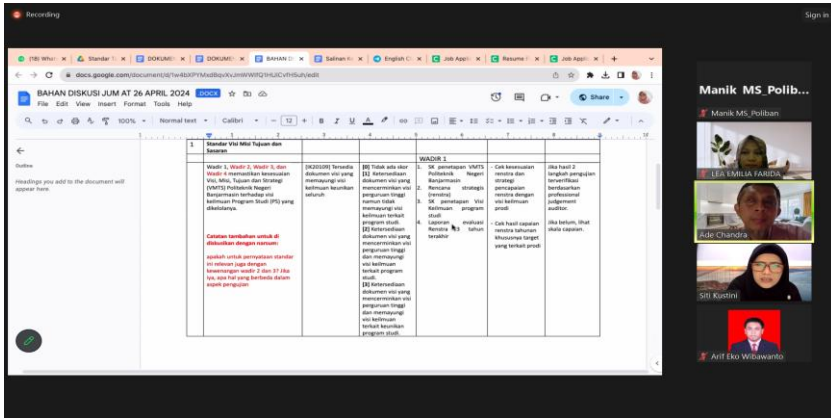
Recording

Sign in

(18) Whats | Standar S | DOKUME | DOKUME | BAHAN D | Salinan K | English C | Job Applic | Resume | Job Applic

docs.google.com/document/d/1w4bXPYMxdBqvKvJmWWlfQ1HUJCvFHSuh/edit

BAHAN DISKUSI JUM AT 26 APRIL 2024 .DOCX

File Edit View Insert Format Tools Help

Share

100% Normal text Calibri 12 B I U A

Outline

Headings you add to the document will appear here.

| 1. | Standar Visi Misi Tujuan dan Sasaran | | | | |
|---|---|---|---|---|---|
| | | | | WADIR 1 | |
| | Wadir 1, Wadir 2, Wadir 3, dan Wadir 4 memastikan kesesuaian Visi, Misi, Tujuan dan Strategi (VMTS) Politeknik Negeri Banjarmasin terhadap visi keilmuan Program Studi (PS) yang dikelolanya.<br><br>Catatan tambahan untuk di diskusikan dengan narsum:<br><br>apakah untuk pernyataan standar ini relevan jugadengan kewenangan wadir 2 dan 3? Jika iya, apa hal yang berbeda dalam aspek pengujian | [IK20109] Tersedia dokumen visi yang memayungi visi keilmuan keunikan seluruh | [0] Tidak ada skor<br>[1] Ketersediaan dokumen visi yang mencerminkan visi perguruan tinggi namun tidak memayungi visi keilmuan terkait program studi.<br>[2] Ketersediaan dokumen visi yang mencerminkan visi perguruan tinggi dan memayungi visi keilmuan terkait program studi.<br>[3] Ketersediaan dokumen visi yang mencerminkan visi perguruan tinggi dan memayungi visi keilmuan terkait keunikan program studi. | 1. SK penetapan VMTS Politeknik Negeri Banjarmasin<br>2. Rencana strategis (renstra)<br>3. SK penetapan Visi Keilmuan program studi<br>4. Laporan evaluasi Renstra 3 tahun terakhir | - Cek kesesuaian renstra dan strategi pencapaian renstra dengan visi keilmuan prodi<br>- Cek hasil capaian renstra tahunan khususnya target yang terkait prodi | Jika hasil 2 langkah pengujian terverifikasi berdasarkan professional judgement auditor.<br><br>Jika belum, lihat skala capaian. |

Manik MS_Polib...
Manik MS_Poliban
LEA EMILIA FARIDA
Ade Chandra
Siti Kustini
Arif Eko Wibawanto